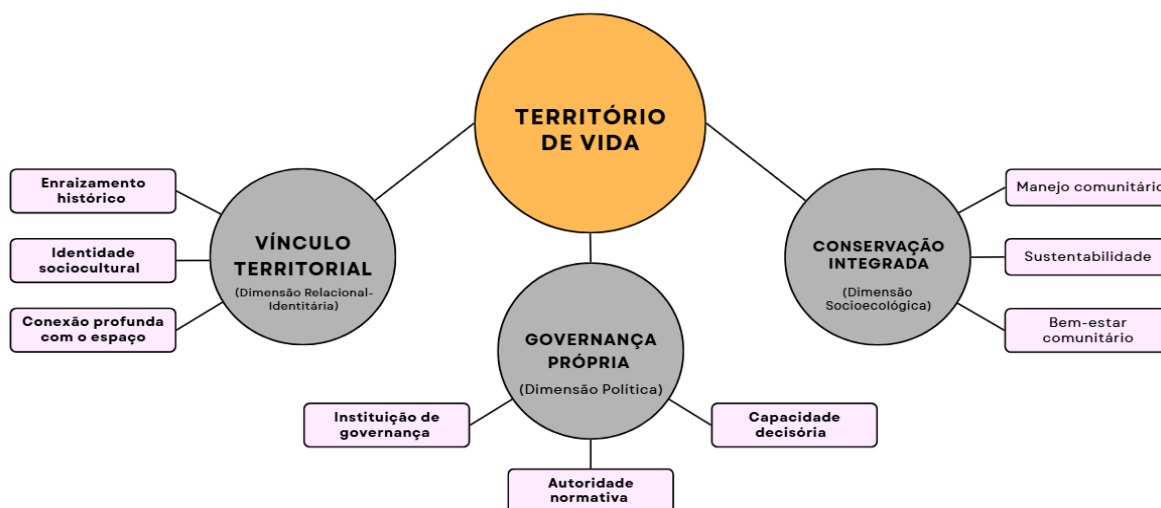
TERRITÓRIO DE VIDA

Enraizamento histórico

Identidade sociocultural

Conexão profunda com o espaço

VÍNCULO TERRITORIAL
(Dimensão Relacional-Identitária)

GOVERNANÇA PRÓPRIA
(Dimensão Política)

Instituição de governança

Autoridade normativa

Capacidade decisória

CONSERVAÇÃO INTEGRADA
(Dimensão Socioecológica)

Manejo comunitári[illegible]

Sustentabilidade

Bem-estar comunitário